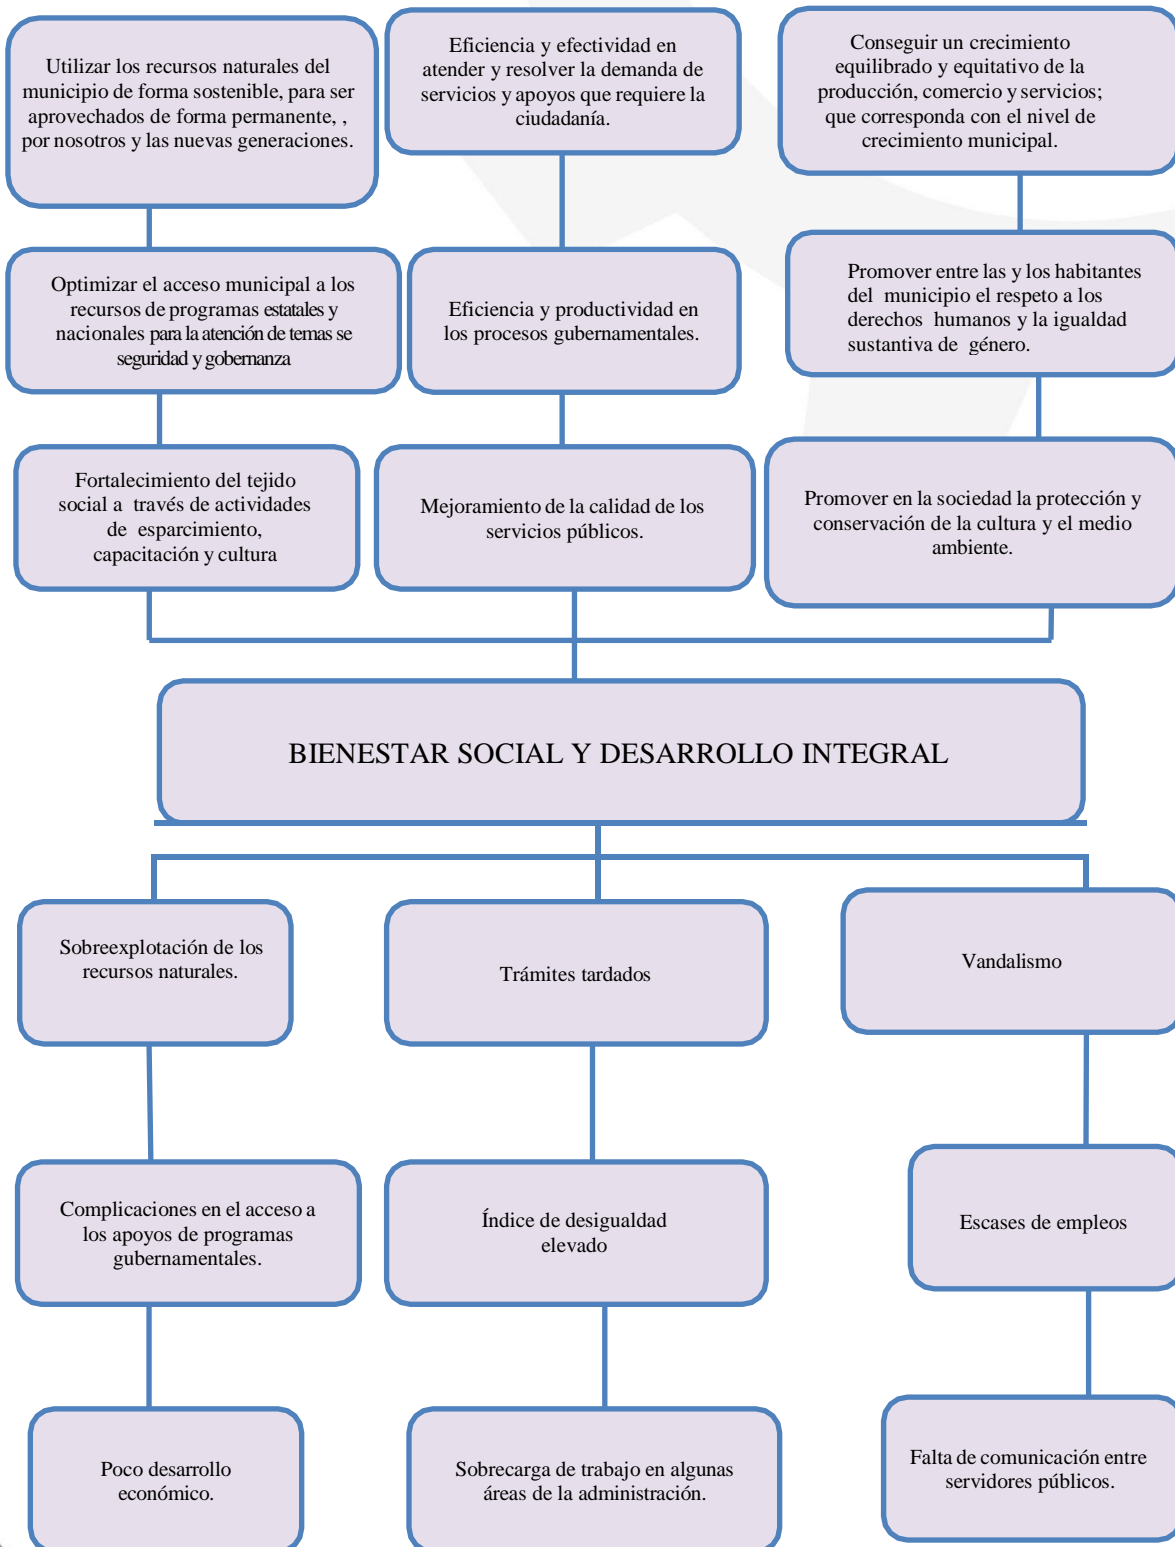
Utilizar los recursos naturales del municipio de forma sostenible, para ser aprovechados de forma permanente, , por nosotros y las nuevas generaciones.

Eficiencia y efectividad en atender y resolver la demanda de servicios y apoyos que requiere la ciudadanía.

Conseguir un crecimiento equilibrado y equitativo de la producción, comercio y servicios; que corresponda con el nivel de crecimiento municipal.

Optimizar el acceso municipal a los recursos de programas estatales y nacionales para la atención de temas se seguridad y gobernanza

Eficiencia y productividad en los procesos gubernamentales.

Promover entre las y los habitantes del municipio el respeto a los derechos humanos y la igualdad sustantiva de género.

Fortalecimiento del tejido social a través de actividades de esparcimiento, capacitación y cultura

Mejoramiento de la calidad de los servicios públicos.

Promover en la sociedad la protección y conservación de la cultura y el medio ambiente.

BIENESTAR SOCIAL Y DESARROLLO INTEGRAL

Sobreexplotación de los recursos naturales.

Trámites tardados

Vandalismo

Complicaciones en el acceso a los apoyos de programas gubernamentales.

Índice de desigualdad elevado

Escases de empleos

Poco desarrollo económico.

Sobrecarga de trabajo en algunas áreas de la administración.

Falta de comunicación entre servidores públicos.